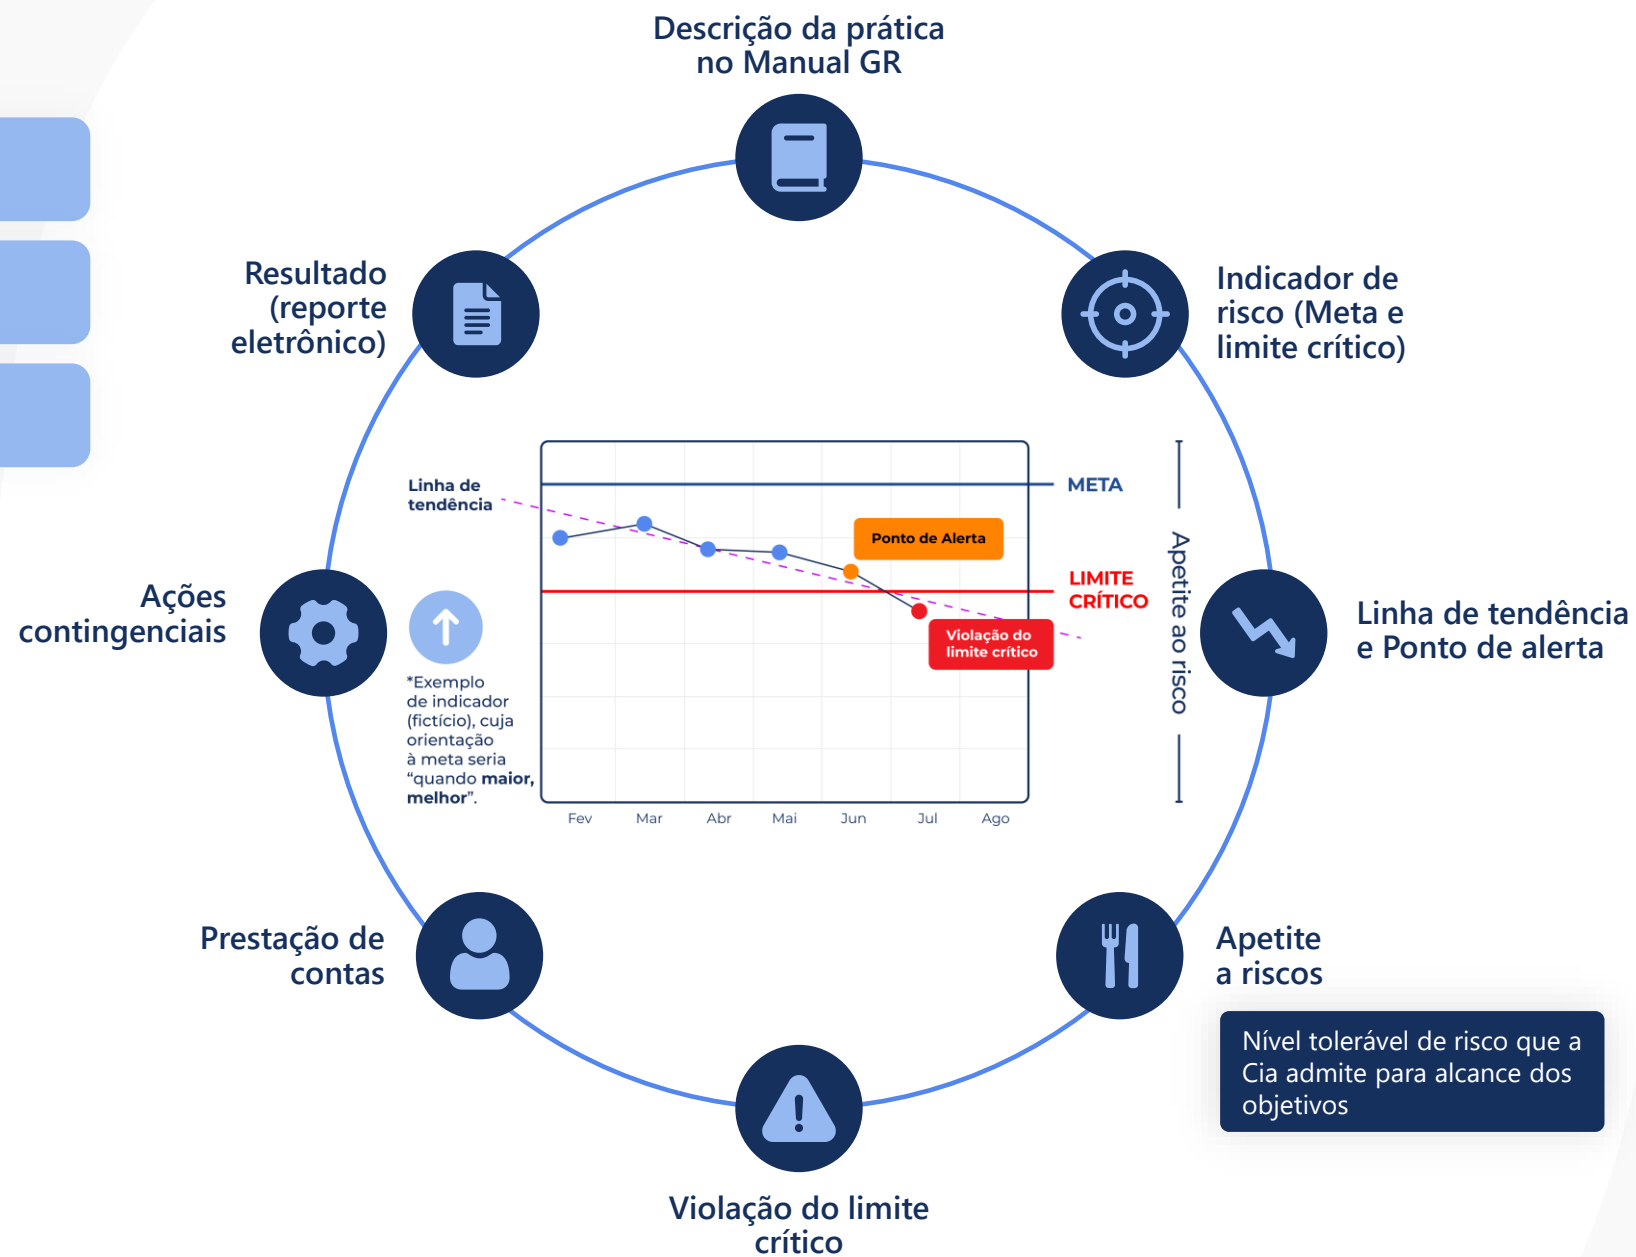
Descrição da prática no Manual GR

Indicador de risco (Meta e limite crítico)

Linha de tendência e Ponto de alerta

Apetite a riscos

Nível tolerável de risco que a Cia admite para alcance dos objetivos

Violação do limite crítico

Prestação de contas

Ações contingenciais

Resultado (reporte eletrônico)

Linha de tendência

META

Ponto de Alerta

LIMITE CRÍTICO

Violação do limite crítico

Apetite ao risco

*Exemplo de indicador (fictício), cuja orientação à meta seria "quando **maior, melhor**".

Fev Mar Abr Mai Jun Jul Ago